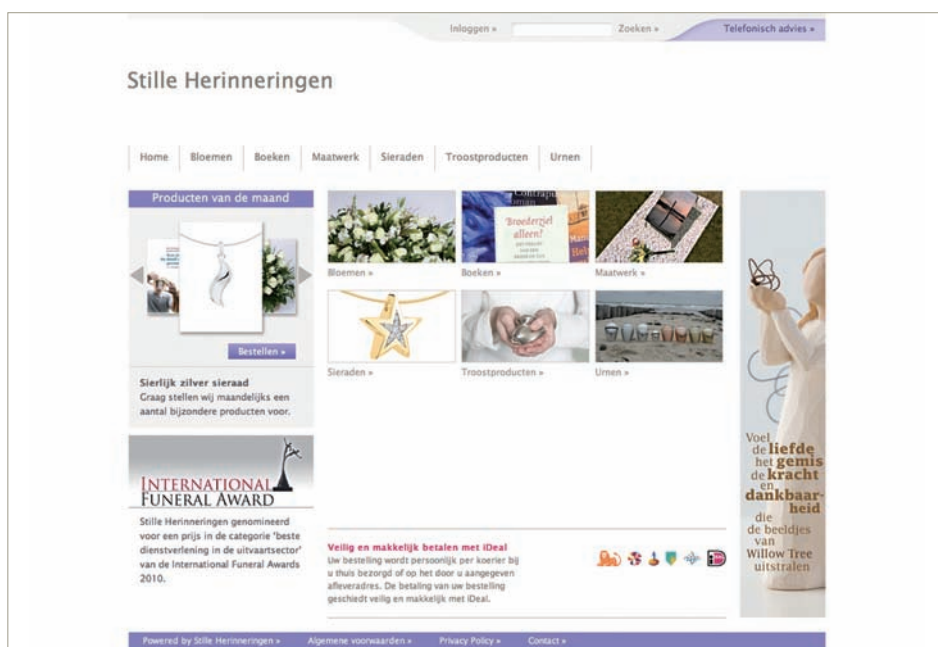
Inloggen » Zoeken » Telefonisch advies »

Stille Herinneringen

Home | Bloemen | Boeken | Maatwerk | Sieraden | Troostproducten | Urnen

Producten van de maand

Bestellen »

Sierlijk zilver sieraad
Graag stellen wij maandelijks een aantal bijzondere producten voor.

Broederziel alleen?

Bloemen » Boeken » Maatwerk »

Sieraden » Troostproducten » Urnen »

INTERNATIONAL FUNERAL AWARD

Stille Herinneringen genomineerd voor een prijs in de categorie 'beste dienstverlening in de uitvaartsector' van de International Funeral Awards 2010.

Veilig en makkelijk betalen met iDeal
Uw bestelling wordt persoonlijk per koerier bij u thuis bezorgd of op het door u aangegeven afleveradres. De betaling van uw bestelling geschiedt veilig en makkelijk met iDeal.

Voel de liefde het gemis de kracht en dankbaarheid die de beeldjes van Willow Tree uitstralen

Powered by Stille Herinneringen » Algemene voorwaarden » Privacy Policy » Contact »